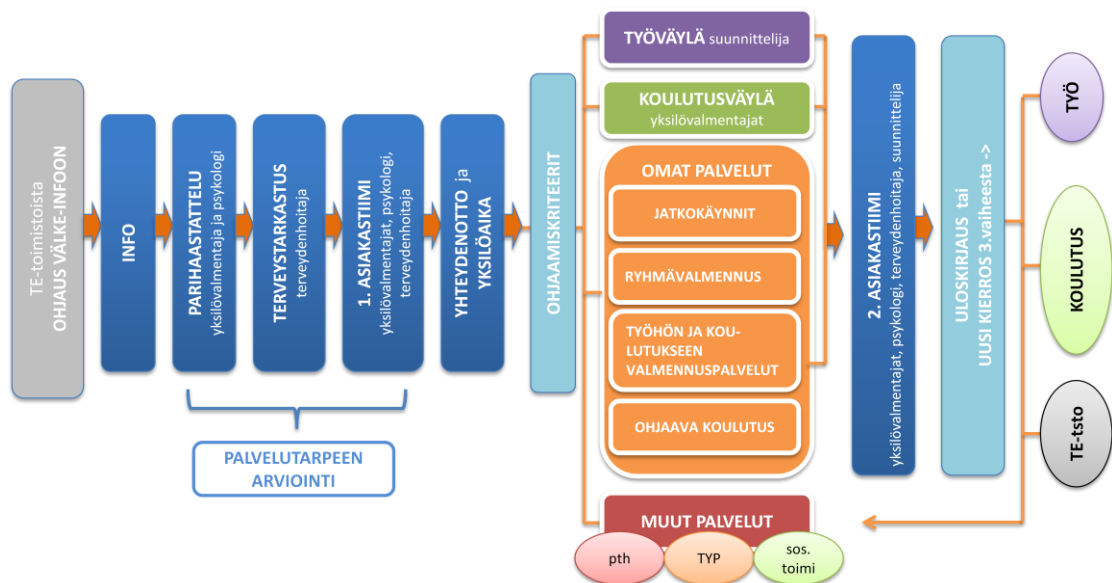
TE-toimistoista
OHJAUS VÄLKE-INFOON

INFO

PARIHAASTATTELU
yksilövalmentaja ja psykologi

TERVEYSTARKASTUS
terveydenhoitaja

1. ASIAKASTIIMI
yksilövalmentajat, psykologi, terveydenhoitaja

YHTEYDENOTTO ja YKSILÖAIKA

PALVELUTARPEEN ARVIOINTI

OHJAAMISKRITEERIT

TYÖVÄYLÄ suunnittelija

KOULUTUSVÄYLÄ
yksilövalmentajat

OMAT PALVELUT

JATKOKÄYNNIT

RYHMÄVALMENNUS

TYÖHÖN JA KOULUTUKSEEN VALMENNUSPALVELUT

OHJAAVA KOULUTUS

MUUT PALVELUT

pth

TYP

sos. toimi

2. ASIAKASTIIMI
yksilövalmentajat, psykologi, terveydenhoitaja, suunnittelija

ULOSKIRJAUS tai
UUSI KIERROS 3.vaiheesta ->

TYÖ

KOULUTUS

TE-tsto